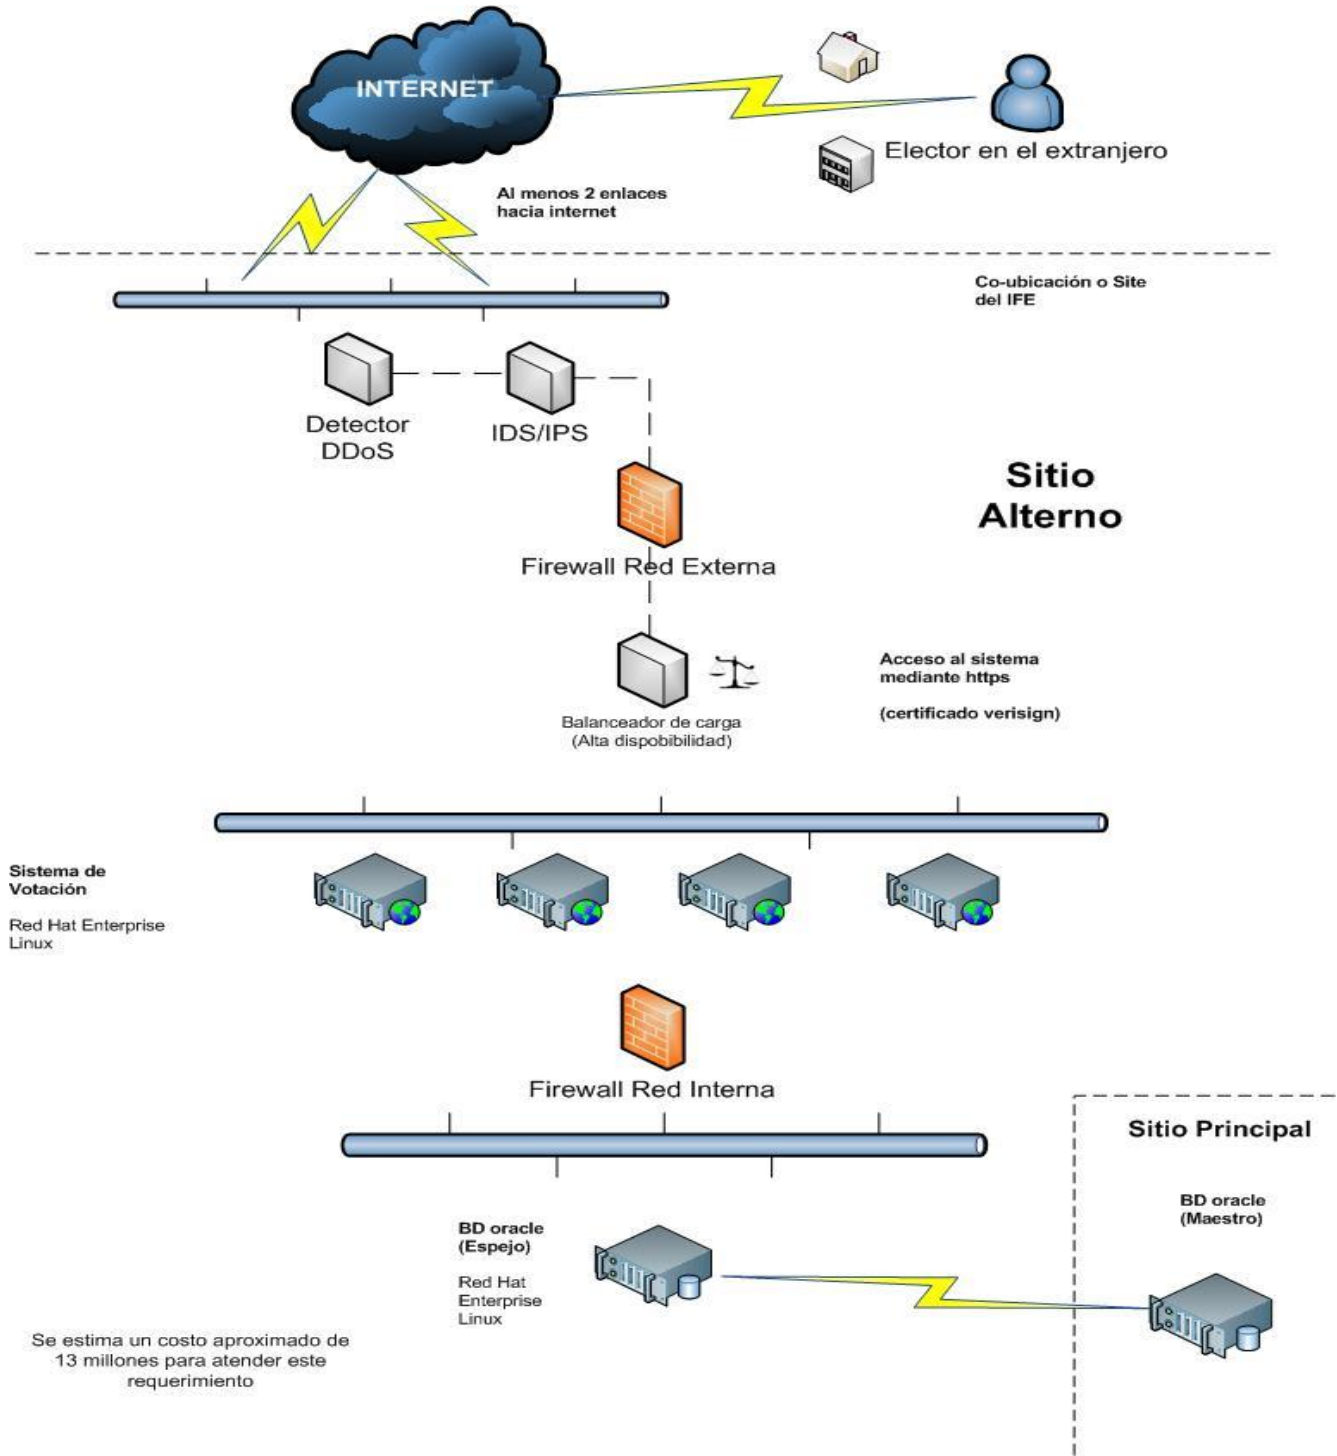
INTERNET

Elector en el extranjero

Al menos 2 enlaces hacia internet

Co-ubicación o Site del IFE

Detector DDoS

IDS/IPS

Sitio Alterno

Firewall Red Externa

Balanceador de carga (Alta dispobibilidad)

Acceso al sistema mediante https

(certificado verisign)

Sistema de Votación

Red Hat Enterprise Linux

Firewall Red Interna

Sitio Principal

BD oracle (Maestro)

BD oracle (Espejo)

Red Hat Enterprise Linux

Se estima un costo aproximado de 13 millones para atender este requerimiento